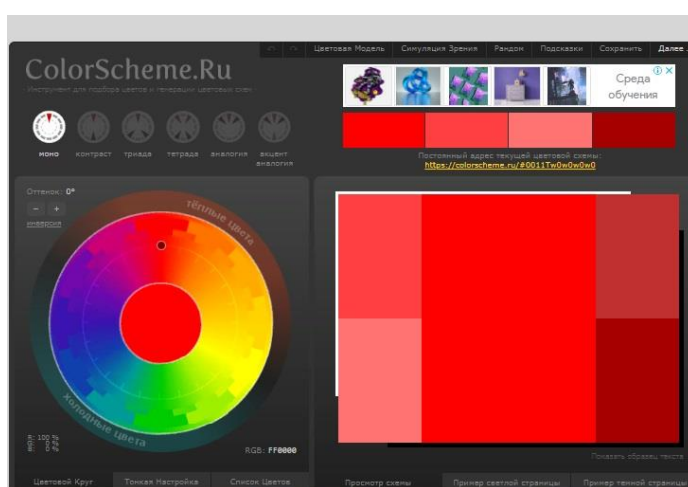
Цветовая Модель | Симуляция Зрения | Рандом | Подсказки | Сохранить | Далее

ColorScheme.Ru

Инструмент для подбора цветов и генерации цветовых схем

Среда обучения

моно контраст триада тетрада аналогия акцент аналогия

Постоянный адрес текущей цветовой схемы:
https://colorscheme.ru/#0011Tw0w0w0w0

Оттенок: 0°

− +

инверсия

тёплые цвета

холодные цвета

RGB: FF0000

Показать образец текста

Цветовой Круг | Тонкая Настройка | Список Цветов

Просмотр схемы | Пример светлой страницы | Пример темной страницы